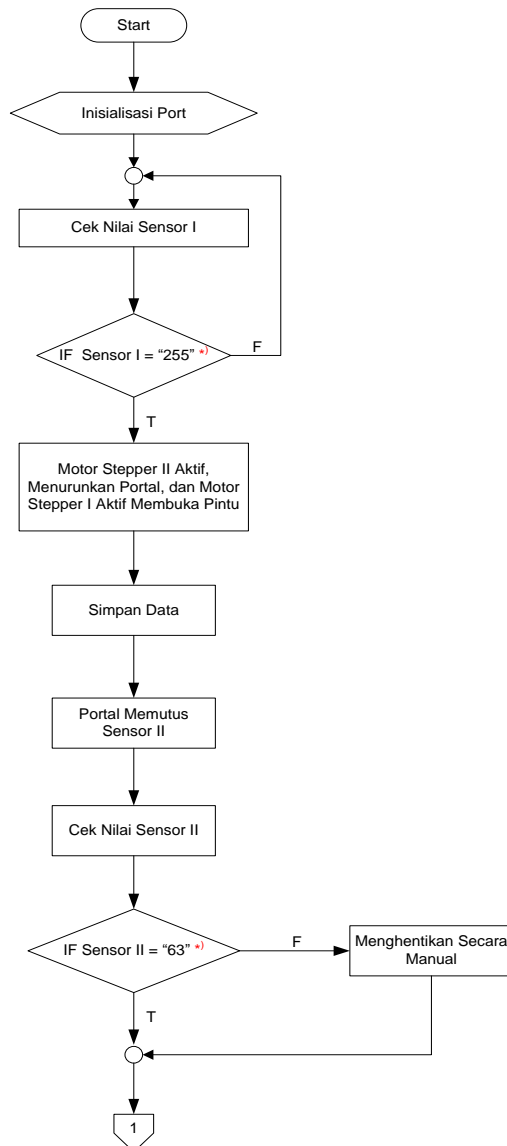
Start

Inisialisasi Port

Cek Nilai Sensor I

IF Sensor I = “255” *)

F

T

Motor Stepper II Aktif, Menurunkan Portal, dan Motor Stepper I Aktif Membuka Pintu

Simpan Data

Portal Memutus Sensor II

Cek Nilai Sensor II

IF Sensor II = “63” *)

F

Menghentikan Secara Manual

T

1